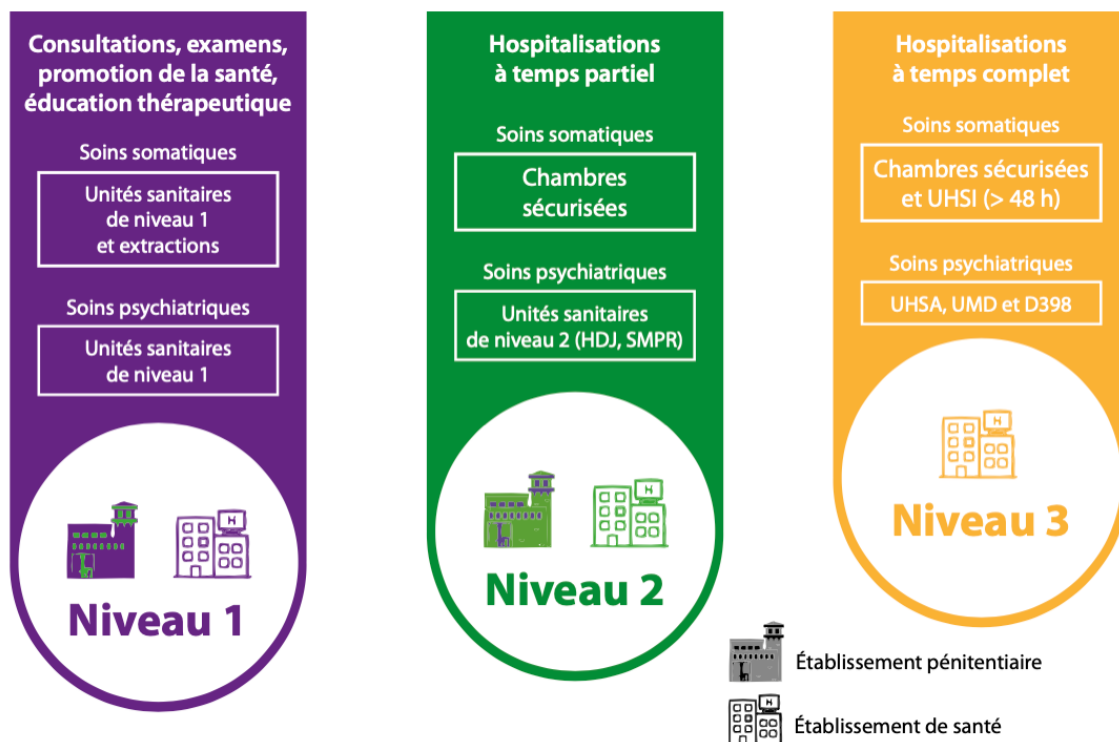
Consultations, examens, promotion de la santé, éducation thérapeutique

Soins somatiques

Unités sanitaires de niveau 1 et extractions

Soins psychiatriques

Unités sanitaires de niveau 1

H

Niveau 1

Hospitalisations à temps partiel

Soins somatiques

Chambres sécurisées

Soins psychiatriques

Unités sanitaires de niveau 2 (HDJ, SMPR)

H

Niveau 2

Hospitalisations à temps complet

Soins somatiques

Chambres sécurisées et UHSI (> 48 h)

Soins psychiatriques

UHSA, UMD et D398

H

Niveau 3

Établissement pénitentiaire

H

Établissement de santé